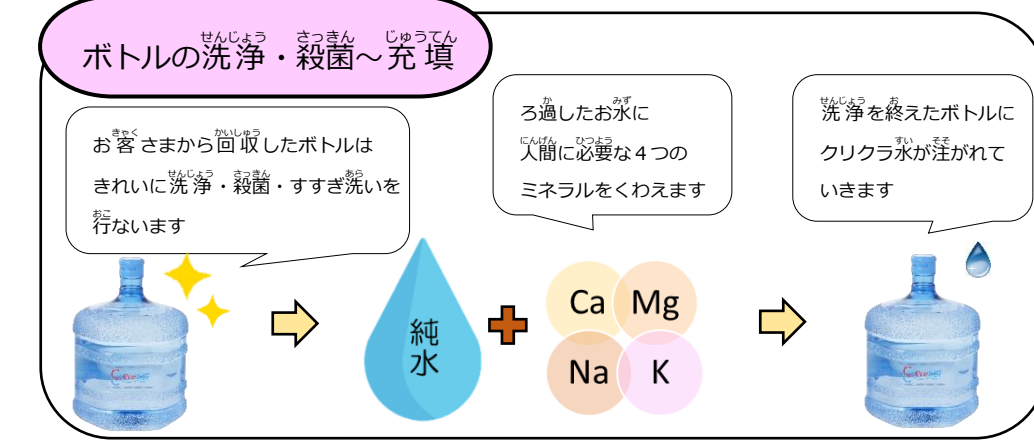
ボトルの洗浄・殺菌～充填

お客さまから回収したボトルはきれいに洗浄・殺菌・すすぎ洗いを行ないます

純水

ろ過したお水に人間に必要な４つのミネラルをくわえます

Ca
Mg
Na
K

洗浄を終えたボトルにクリクラ水が注がれていきます